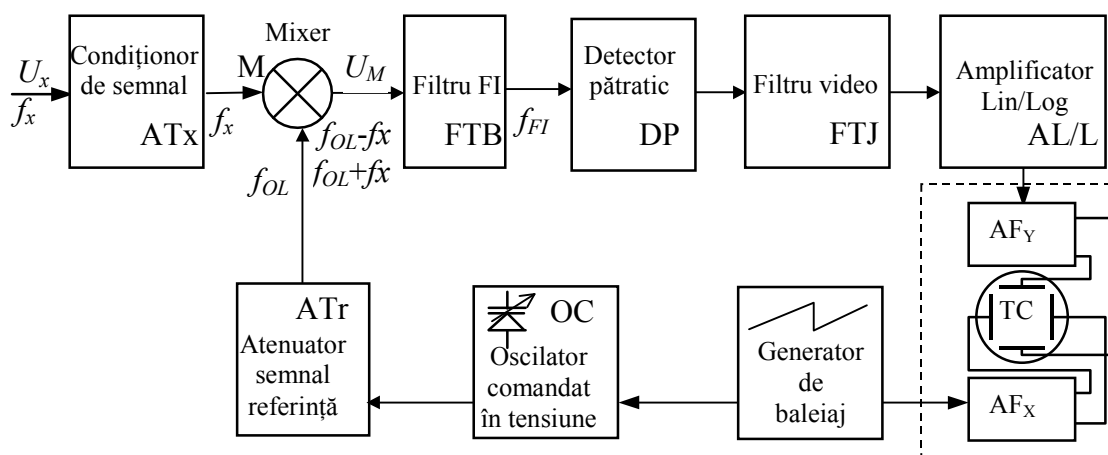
$\frac{U_x}{f_x}$

Condiționor de semnal
ATx

$f_x$

Mixer
M

$U_M$

$f_{OL}$-$fx$
$f_{OL}$+$fx$

$f_{OL}$

Filtru FI
FTB

$f_{FI}$

Detector pătratic
DP

Filtru video
FTJ

Amplificator Lin/Log
AL/L

AF$_Y$

TC

AF$_X$

ATr
Atenuator semnal referință

OC
Oscilator comandat în tensiune

Generator de baleiaj